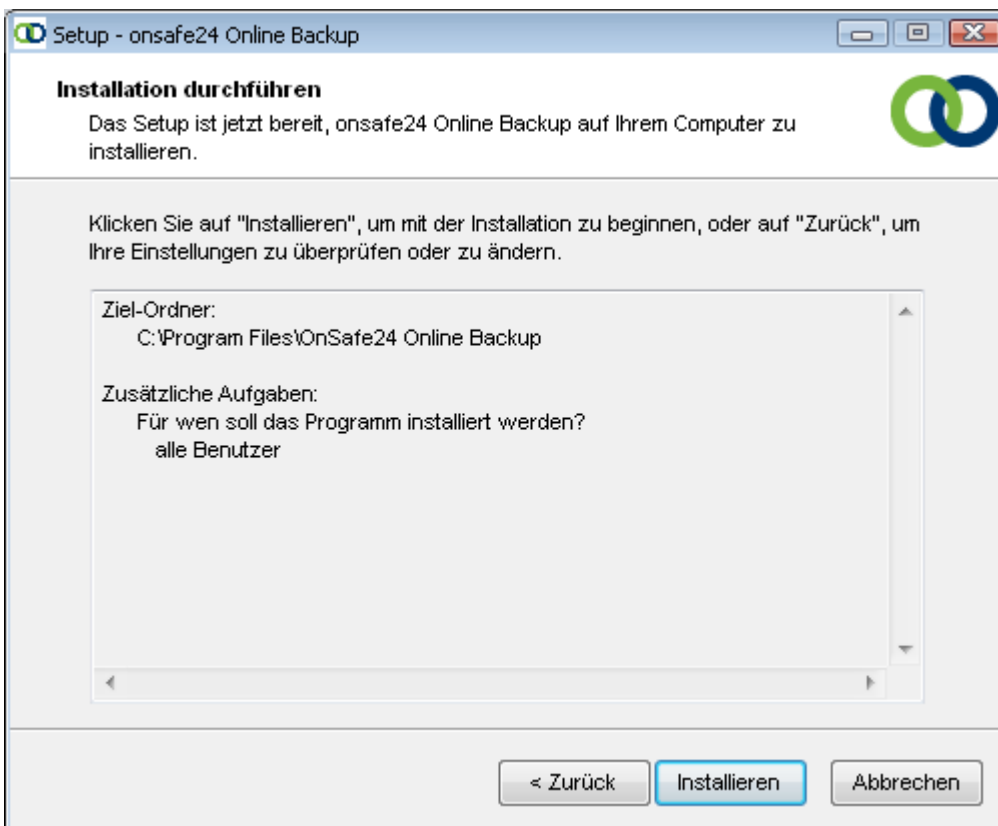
Setup - onsafe24 Online Backup

Installation durchführen

Das Setup ist jetzt bereit, onsafe24 Online Backup auf Ihrem Computer zu installieren.

Klicken Sie auf "Installieren", um mit der Installation zu beginnen, oder auf "Zurück", um Ihre Einstellungen zu überprüfen oder zu ändern.

Ziel-Ordner:
C:\Program Files\OnSafe24 Online Backup

Zusätzliche Aufgaben:
Für wen soll das Programm installiert werden?
alle Benutzer

< Zurück

Installieren

Abbrechen